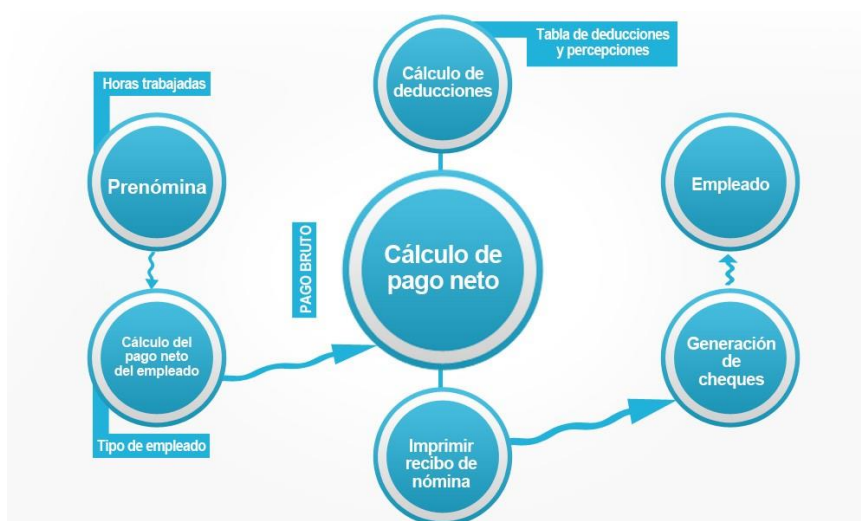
Horas trabajadas

Prenómina

Cálculo del pago neto del empleado

Tipo de empleado

PAGO BRUTO

Tabla de deducciones y percepciones

Cálculo de deducciones

Cálculo de pago neto

Imprimir recibo de nómina

Empleado

Generación de cheques